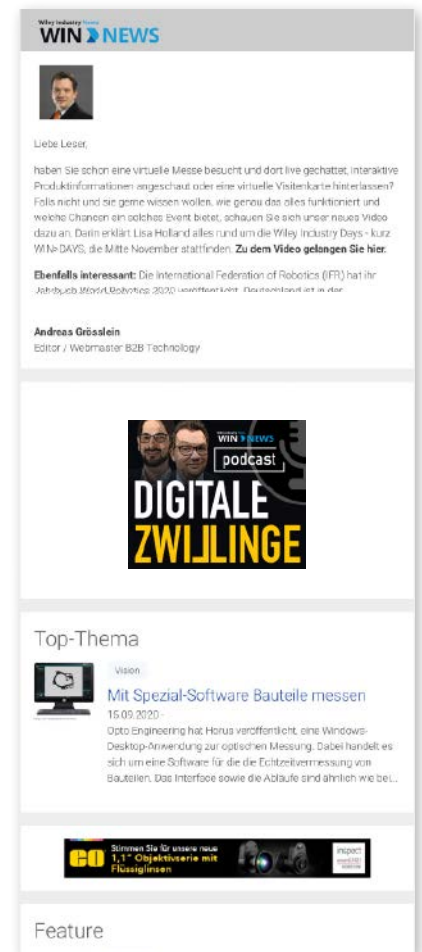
Wiley Industry News
WIN NEWS

Liebe Leser,

haben Sie schon eine virtuelle Messe besucht und dort live gechattet, interaktive Produktinformationen angeschaut oder eine virtuelle Visitenkarte hinterlassen? Falls nicht und sie gerne wissen wollen, wie genau das alles funktioniert und welche Chancen ein solches Event bietet, schauen Sie sich unser neues Video dazu an. Darin erklärt Lisa Holland alles rund um die Wiley Industry Days - kurz WIN>DAYS, die Mitte November stattfinden. Zu dem Video gelangen Sie hier.

Ebenfalls interessant: Die International Federation of Robotics (IFR) hat ihr Jahrbuch World Robotics 2020 veröffentlicht. Deutschland ist in der

Andreas Grösslein
Editor / Webmaster B2B Technology

WIN NEWS
podcast
DIGITALE
ZWILLINGE

Top-Thema

Vision
Mit Spezial-Software Bauteile messen
15.09.2020 -
Opto Engineering hat Horus veröffentlicht, eine Windows-Desktop-Anwendung zur optischen Messung. Dabei handelt es sich um eine Software für die Echtzeitvermessung von Bauteilen. Das Interface sowie die Abläufe sind ähnlich wie bei...

Stimmen Sie für unsere neue 1,1" Objektivserie mit Flüssiglinsen
inspect

Feature